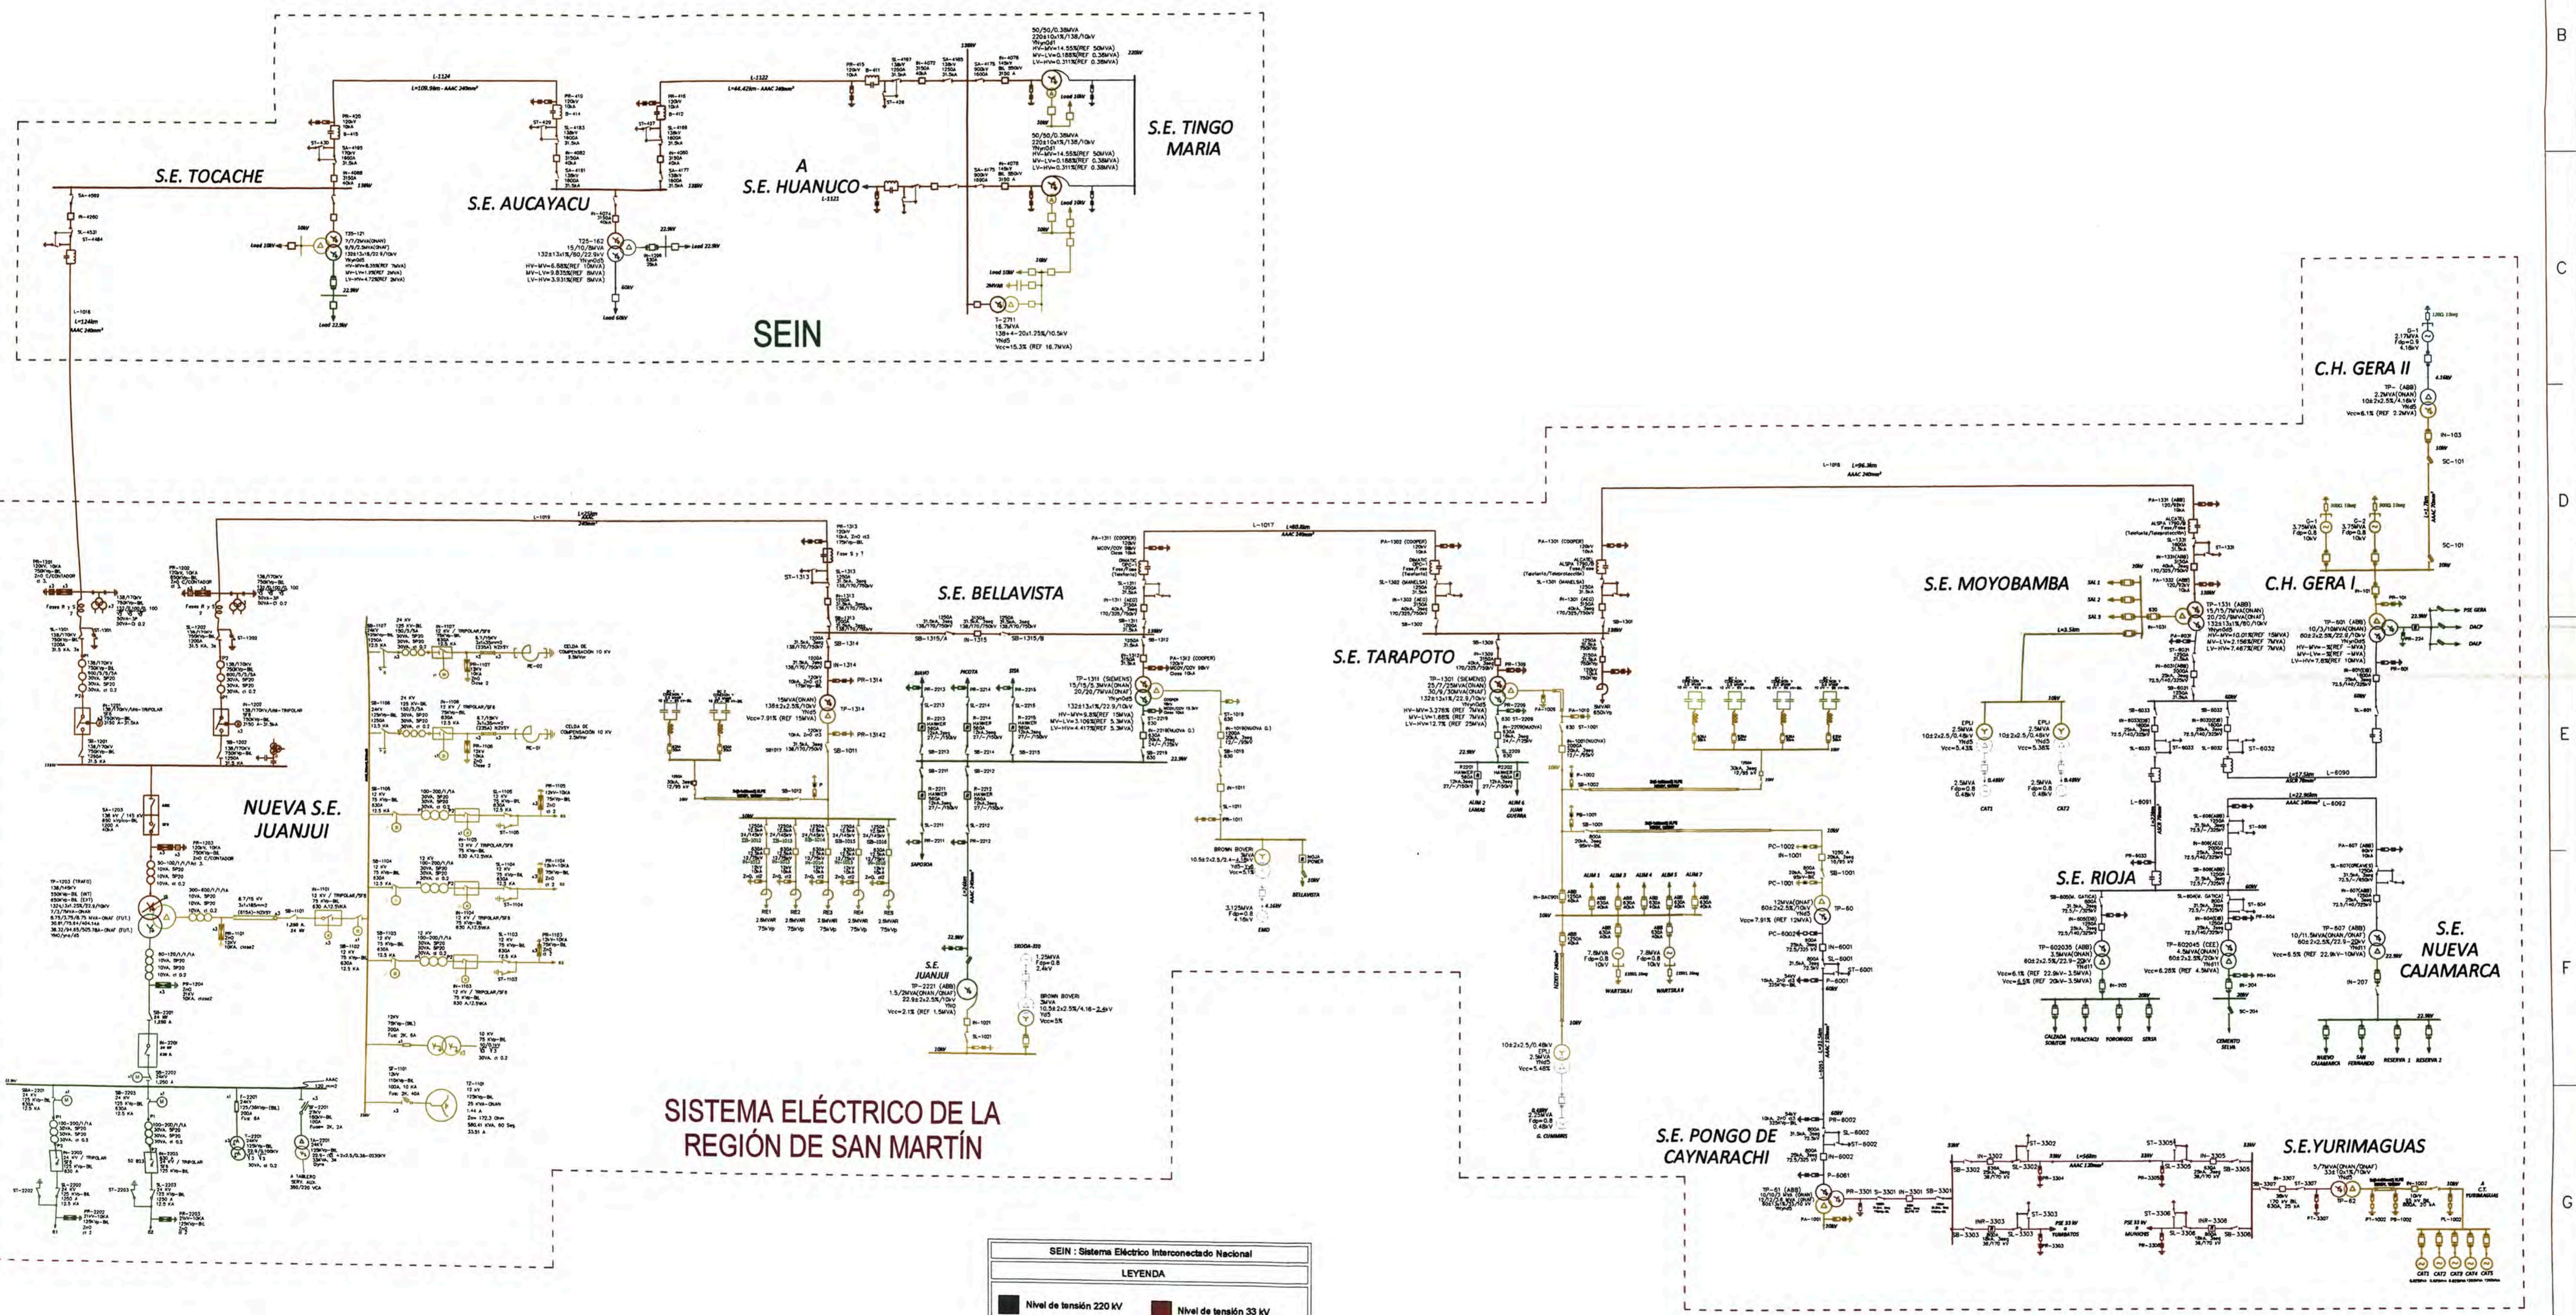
B

C

D

E

F

G

SEIN

S.E. TOCACHE

S.E. AUCAYACU

A
S.E. HUANUCO

S.E. TINGO MARIA

L-1124

L-1122

NUEVA S.E. JUANJUI

S.E. BELLAVISTA

S.E. TARAPOTO

S.E. MOYOBAMBA

C.H. GERA II

C.H. GERA I

S.E. RIOJA

S.E. NUEVA CAJAMARCA

S.E. JUANJUI

SISTEMA ELÉCTRICO DE LA REGIÓN DE SAN MARTÍN

S.E. PONGO DE CAYNARACHI

S.E.YURIMAGUAS

SEIN : Sistema Eléctrico Interconectado Nacional

LEYENDA

Nivel de tensión 220 kV

Nivel de tensión 33 kV